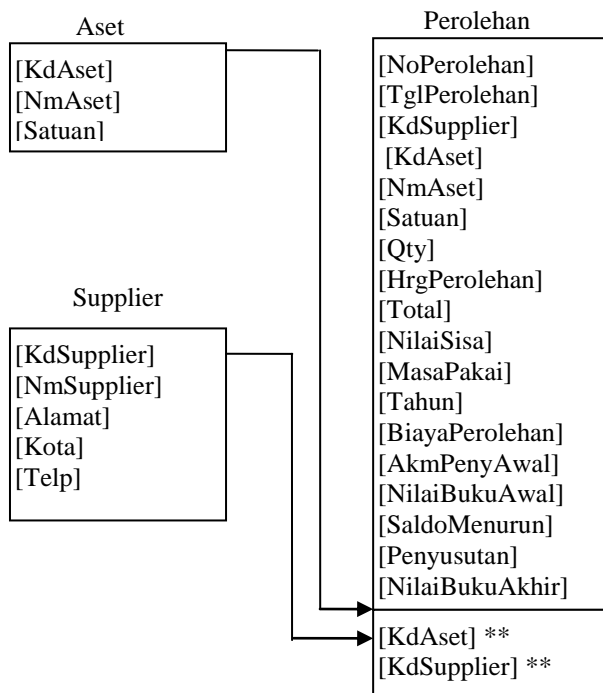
Aset

[KdAset]
[NmAset]
[Satuan]

Supplier

[KdSupplier]
[NmSupplier]
[Alamat]
[Kota]
[Telp]

Perolehan

[NoPerolehan]
[TglPerolehan]
[KdSupplier]
[KdAset]
[NmAset]
[Satuan]
[Qty]
[HrgPerolehan]
[Total]
[NilaiSisa]
[MasaPakai]
[Tahun]
[BiayaPerolehan]
[AkmPenyAwal]
[NilaiBukuAwal]
[SaldoMenurun]
[Penyusutan]
[NilaiBukuAkhir]

[KdAset] **
[KdSupplier] **